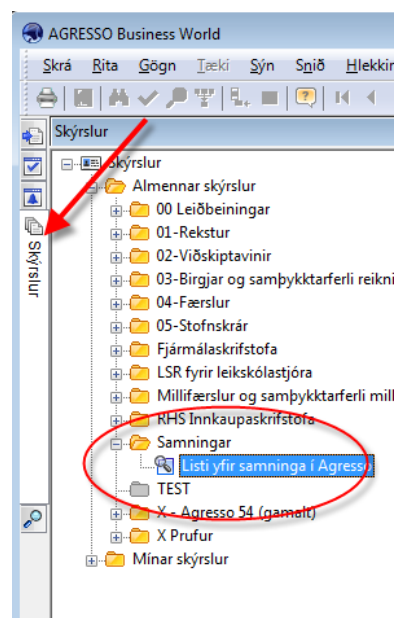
AGRESSO Business World

Skrá Rita Gögn Tæki Sýn Snið Hlekkir

Skýrslur

Skýrslur

Skýrslur
Almennar skýrslur
00 Leiðbeiningar
01-Rekstur
02-Viðskiptavinir
03-Birgjar og samþykktarferli reikni
04-Færslur
05-Stofnskrár
Fjármálaskrifstofa
LSR fyrir leikskólastjóra
Millifærslur og samþykktarferli mill
RHS Innkaupaskrifstofa
Samningar
Listi yfir samninga í Agresso
TEST
X - Agresso 54 (gamalt)
X Prufur
Mínar skýrslur